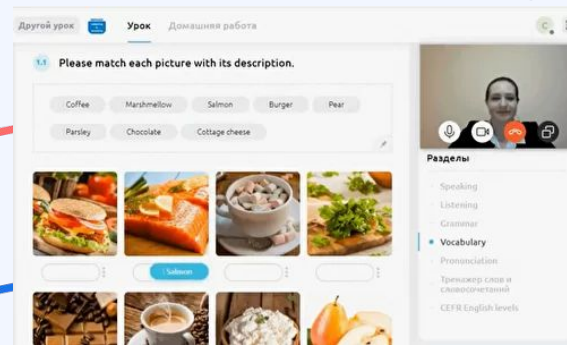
Другой урок Урок Домашняя работа

1.1 Please match each picture with its description.

Coffee Marshmallow Salmon Burger Pear

Parsley Chocolate Cottage cheese

Salmon

Разделы

Speaking

Listening

Grammar

Vocabulary

Pronunciation

Тренажер слов и словосочетаний

CEFR English levels